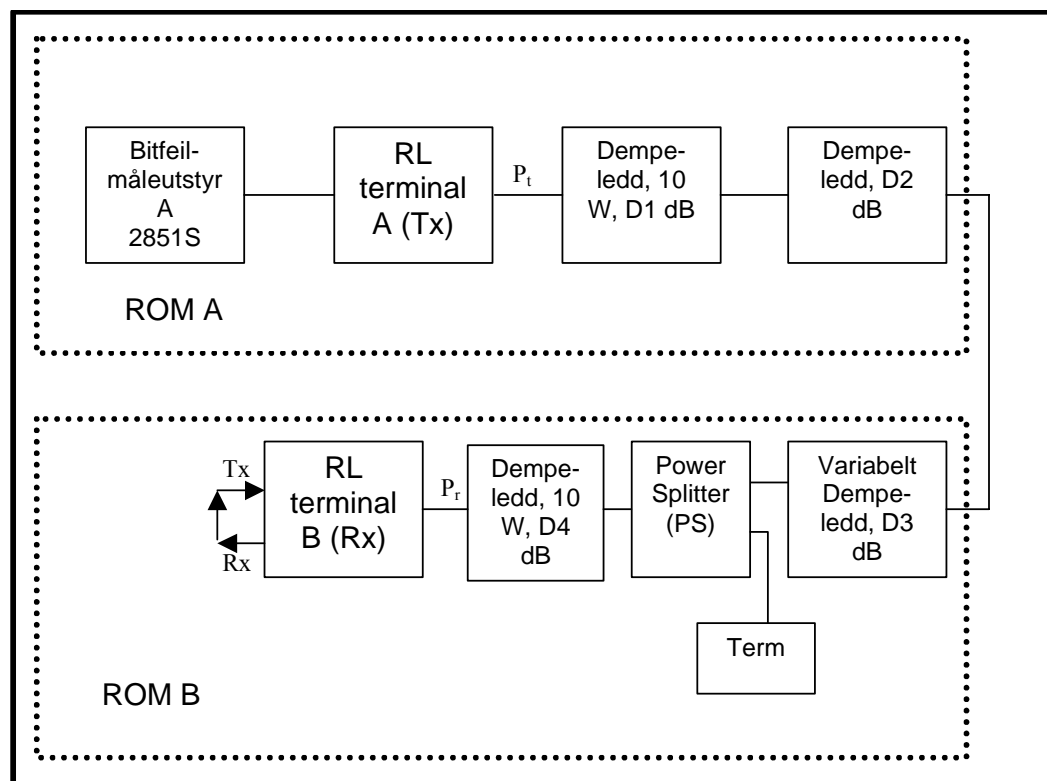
Bitfeilmåleutstyr A 2851S

RL terminal A (Tx)

$P_t$

Dempeledd, 10 W, D1 dB

Dempeledd, D2 dB

ROM A

Tx

Rx

RL terminal B (Rx)

$P_r$

Dempeledd, 10 W, D4 dB

Power Splitter (PS)

Variabelt Dempeledd, D3 dB

Term

ROM B